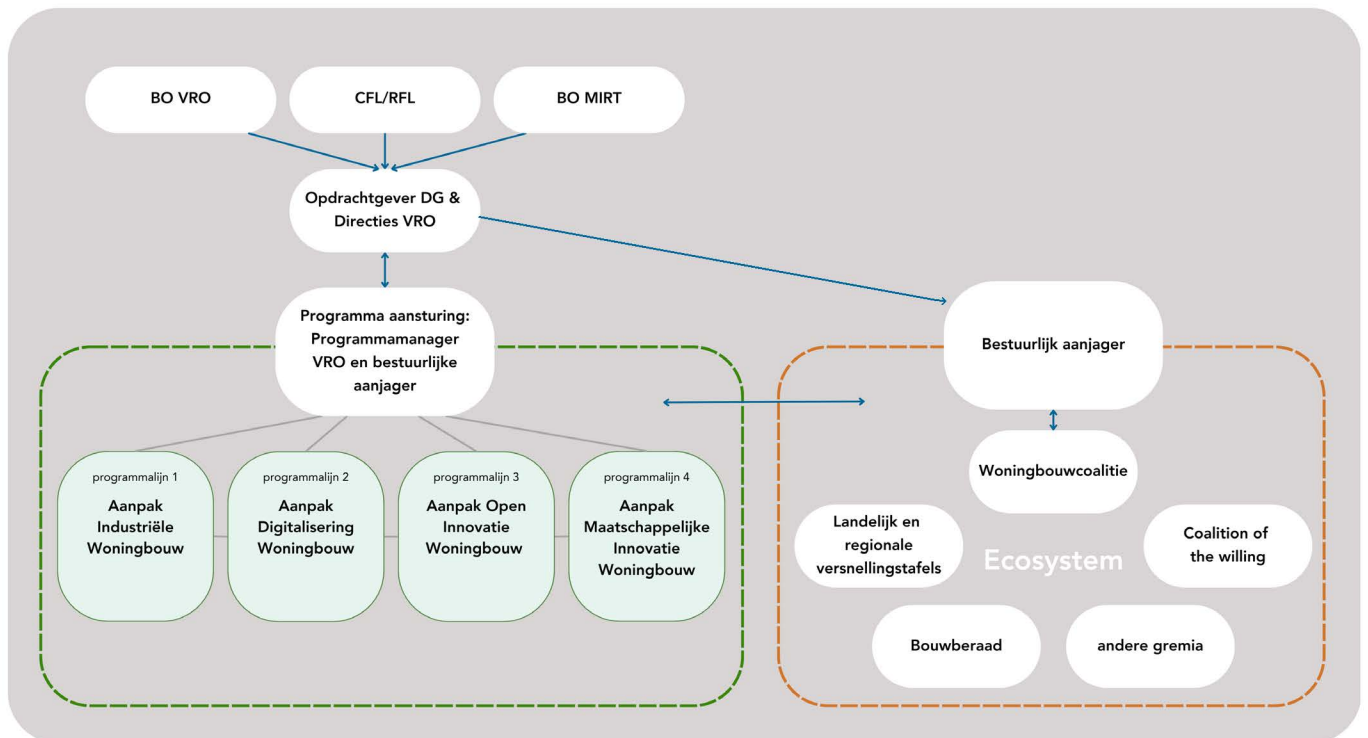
BO VRO

CFL/RFL

BO MIRT

Opdrachtgever DG & Directies VRO

Programma aansturing: Programmamanager VRO en bestuurlijke aanjager

programmalijn 1
Aanpak Industriële Woningbouw

programmalijn 2
Aanpak Digitalisering Woningbouw

programmalijn 3
Aanpak Open Innovatie Woningbouw

programmalijn 4
Aanpak Maatschappelijke Innovatie Woningbouw

Bestuurlijk aanjager

Woningbouwcoalitie

Landelijk en regionale versnellingstafels

Ecosystem

Coalition of the willing

Bouwberaad

andere gremia